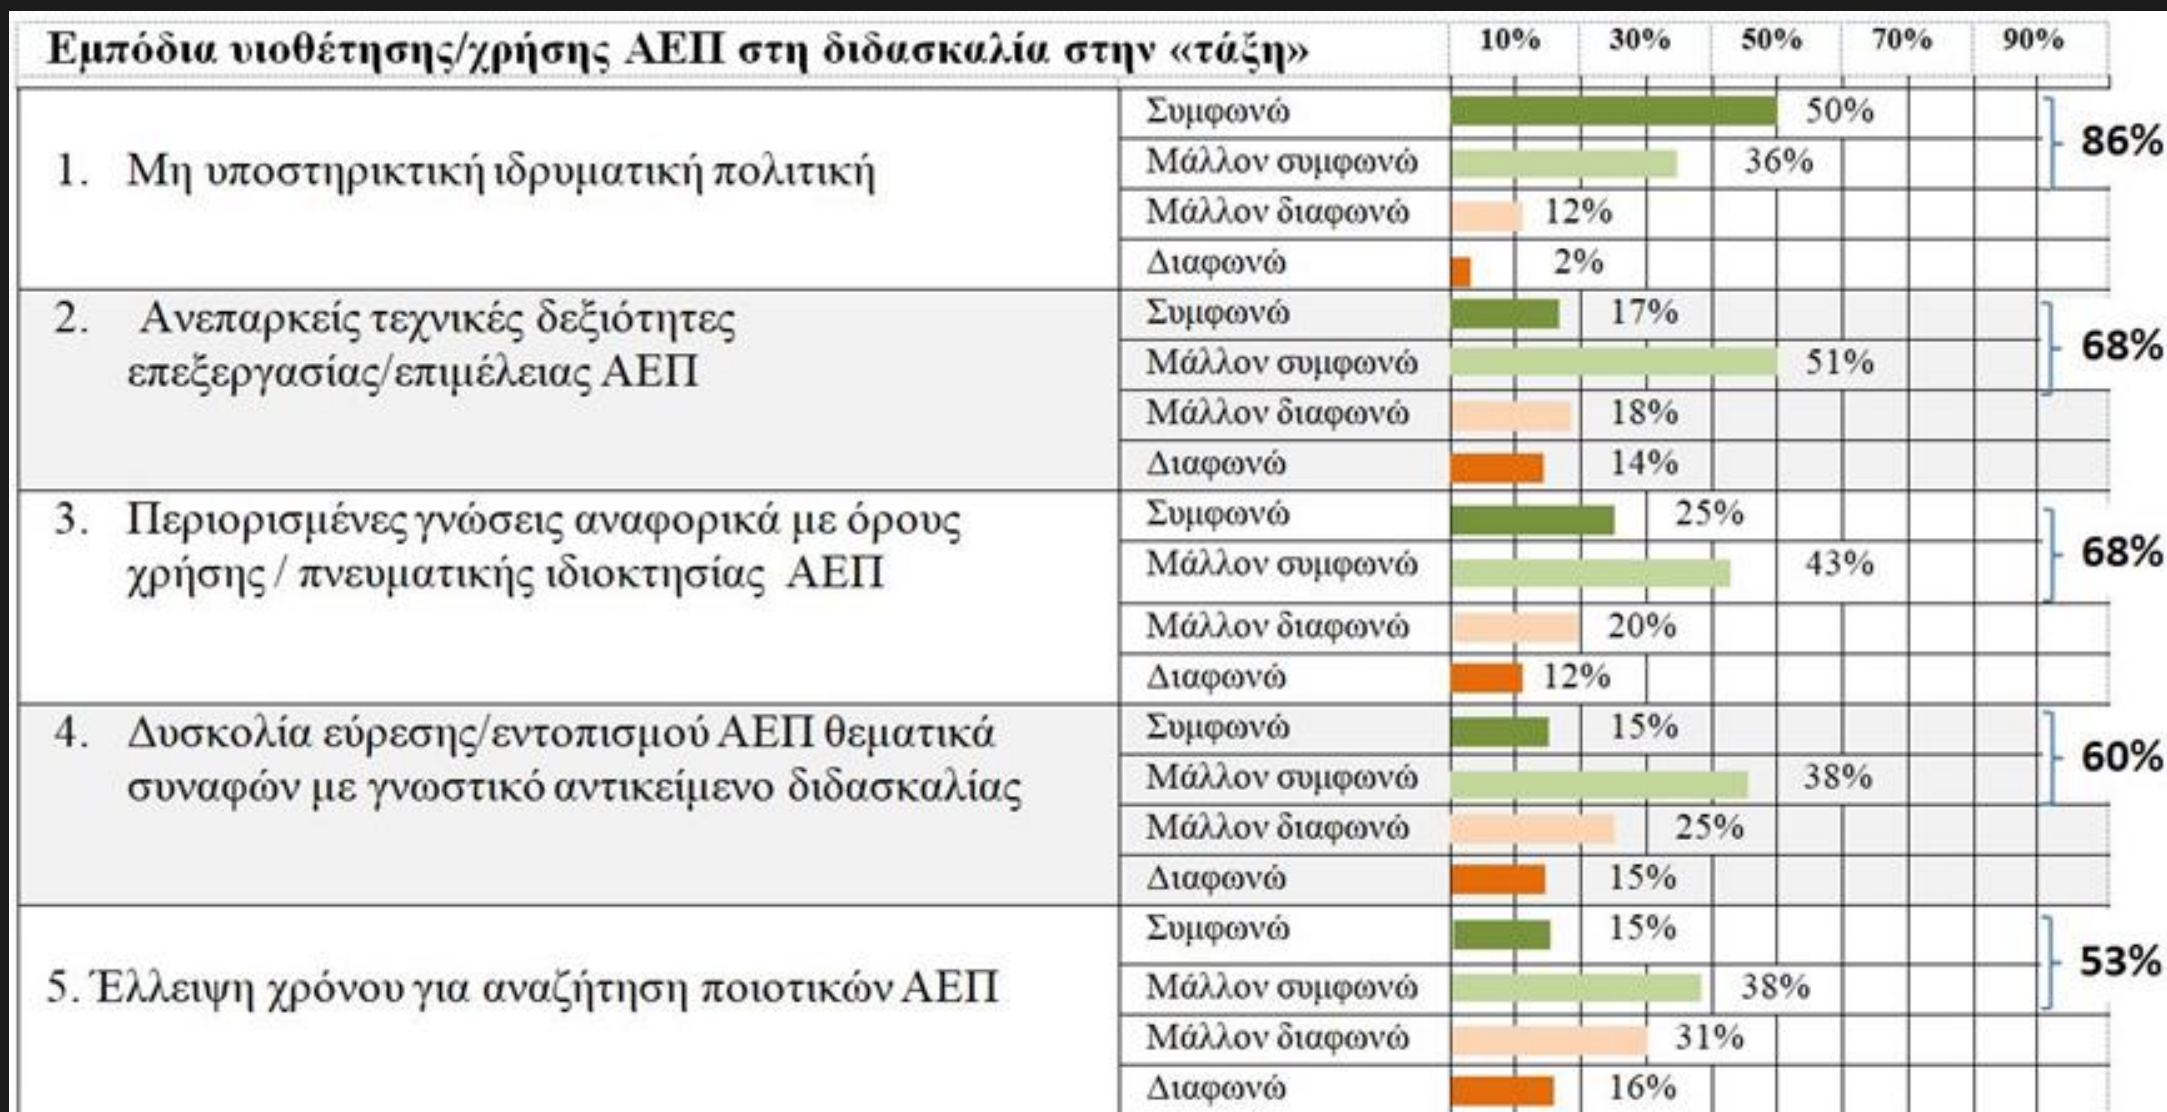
| Εμπόδια υιοθέτησης/χρήσης ΑΕΠ στη διδασκαλία στην «τάξη» | | 10% | 30% | 50% | 70% | 90% |
|---|---|---|---|---|---|---|
| 1. Μη υποστηρικτική ιδρυματική πολιτική | Συμφωνώ | 50% | | | | 86% |
| | Μάλλον συμφωνώ | 36% | | | | |
| | Μάλλον διαφωνώ | 12% | | | | |
| | Διαφωνώ | 2% | | | | |
| 2. Ανεπαρκείς τεχνικές δεξιότητες επεξεργασίας/επιμέλειας ΑΕΠ | Συμφωνώ | 17% | | | | 68% |
| | Μάλλον συμφωνώ | 51% | | | | |
| | Μάλλον διαφωνώ | 18% | | | | |
| | Διαφωνώ | 14% | | | | |
| 3. Περιορισμένες γνώσεις αναφορικά με όρους χρήσης / πνευματικής ιδιοκτησίας ΑΕΠ | Συμφωνώ | 25% | | | | 68% |
| | Μάλλον συμφωνώ | 43% | | | | |
| | Μάλλον διαφωνώ | 20% | | | | |
| | Διαφωνώ | 12% | | | | |
| 4. Δυσκολία εύρεσης/εντοπισμού ΑΕΠ θεματικά συναφών με γνωστικό αντικείμενο διδασκαλίας | Συμφωνώ | 15% | | | | 60% |
| | Μάλλον συμφωνώ | 38% | | | | |
| | Μάλλον διαφωνώ | 25% | | | | |
| | Διαφωνώ | 15% | | | | |
| 5. Έλλειψη χρόνου για αναζήτηση ποιοτικών ΑΕΠ | Συμφωνώ | 15% | | | | 53% |
| | Μάλλον συμφωνώ | 38% | | | | |
| | Μάλλον διαφωνώ | 31% | | | | |
| | Διαφωνώ | 16% | | | | |